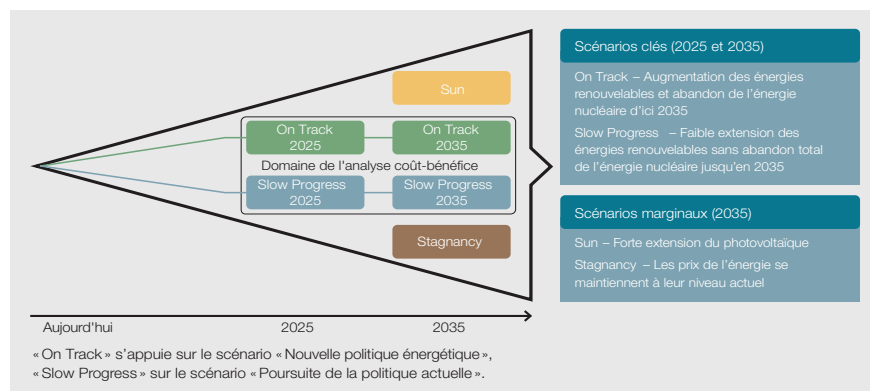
Sun

On Track
2025

On Track
2035

Domaine de l'analyse coût-bénéfice

Slow Progress
2025

Slow Progress
2035

Stagnancy

Aujourd'hui 2025 2035

Scénarios clés (2025 et 2035)

On Track – Augmentation des énergies renouvelables et abandon de l'énergie nucléaire d'ici 2035

Slow Progress – Faible extension des énergies renouvelables sans abandon total de l'énergie nucléaire jusqu'en 2035

Scénarios marginaux (2035)

Sun – Forte extension du photovoltaïque

Stagnancy – Les prix de l'énergie se maintiennent à leur niveau actuel

« On Track » s'appuie sur le scénario « Nouvelle politique énergétique », « Slow Progress » sur le scénario « Poursuite de la politique actuelle ».